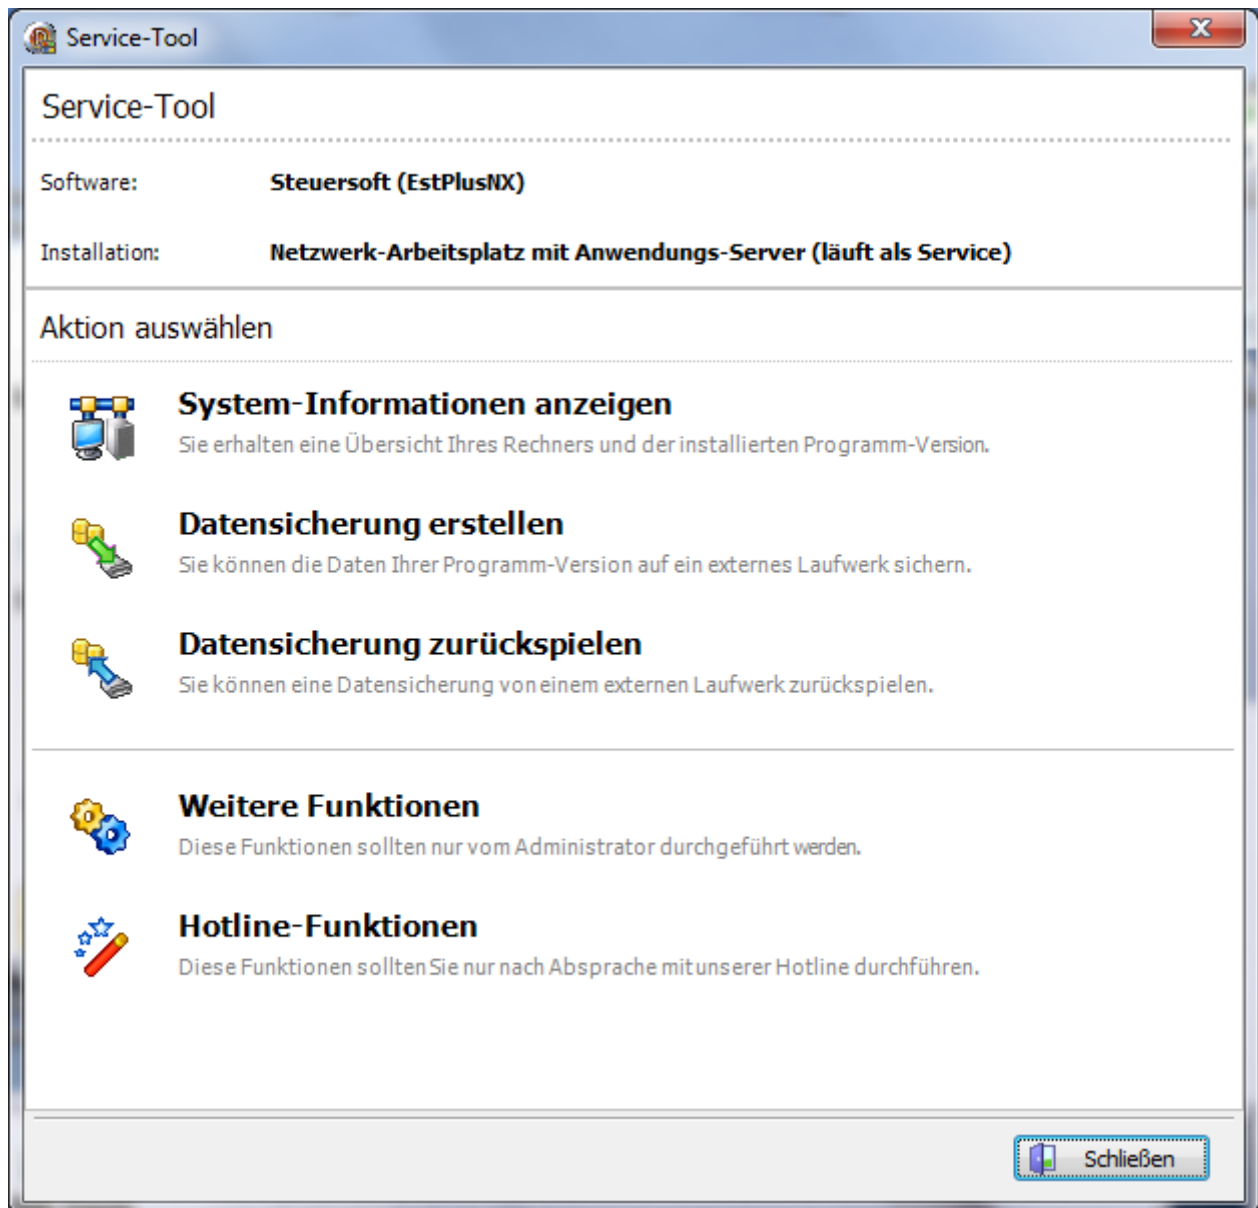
Service-Tool

Service-Tool

Software: Steuersoft (EstPlusNX)

Installation: Netzwerk-Arbeitsplatz mit Anwendungs-Server (läuft als Service)

Aktion auswählen

System-Informationen anzeigen
Sie erhalten eine Übersicht Ihres Rechners und der installierten Programm-Version.

Datensicherung erstellen
Sie können die Daten Ihrer Programm-Version auf ein externes Laufwerk sichern.

Datensicherung zurückspielen
Sie können eine Datensicherung von einem externen Laufwerk zurückspielen.

Weitere Funktionen
Diese Funktionen sollten nur vom Administrator durchgeführt werden.

Hotline-Funktionen
Diese Funktionen sollten Sie nur nach Absprache mit unserer Hotline durchführen.

Schließen